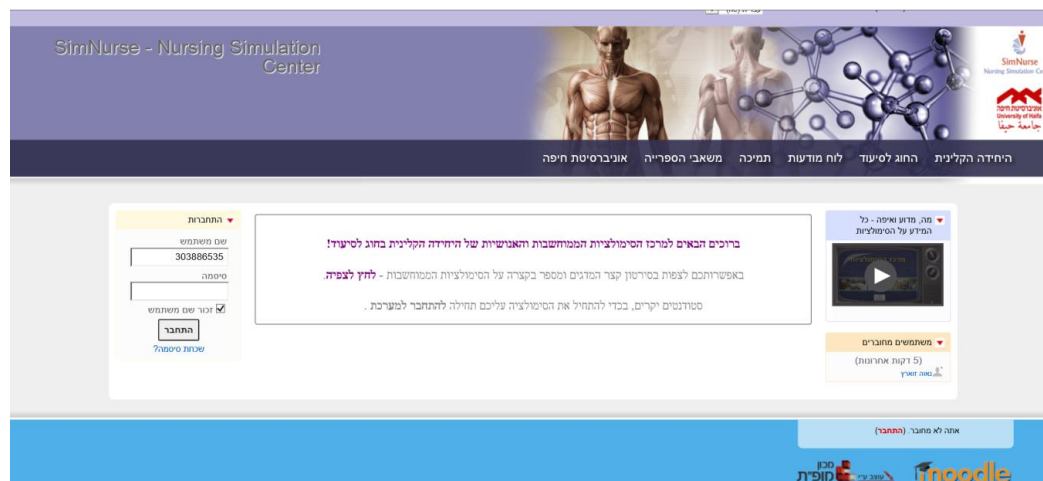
SimNurse - Nursing Simulation Center

SimNurse
Nursing Simulation Ce

אוניברסיטת חיפה
University of Haifa
جامعة حيفا

היחידה הקלינית | החוג לסיעוד | לוח מודעות | תמיכה | משאבי הספרייה | אוניברסיטת חיפה

מה, מדוע ואיפה - כל המידע על הסימולציות

משתמשים מחוברים
(5 דקות אחרונות)
נאוה זוארץ

ברוכים הבאים למרכז הסימולציות הממוחשבות והאנושיות של היחידה הקלינית בחוג לסיעוד!

באפשרותכם לצפות בסירטון קצר המציג ומספר בקצרה על הסימולציות הממוחשבות - לחץ לצפיה.

סטודנטים יקרים, בכדי להתחיל את הסימולציה עליכם תחילה להתחבר למערכת .

התחברות
שם משתמש
303886535
סיסמה
זכור שם משתמש
התחבר
שכחת סיסמה?

אתה לא מחובר. (התחבר)

moodle
מכון מופ"ת